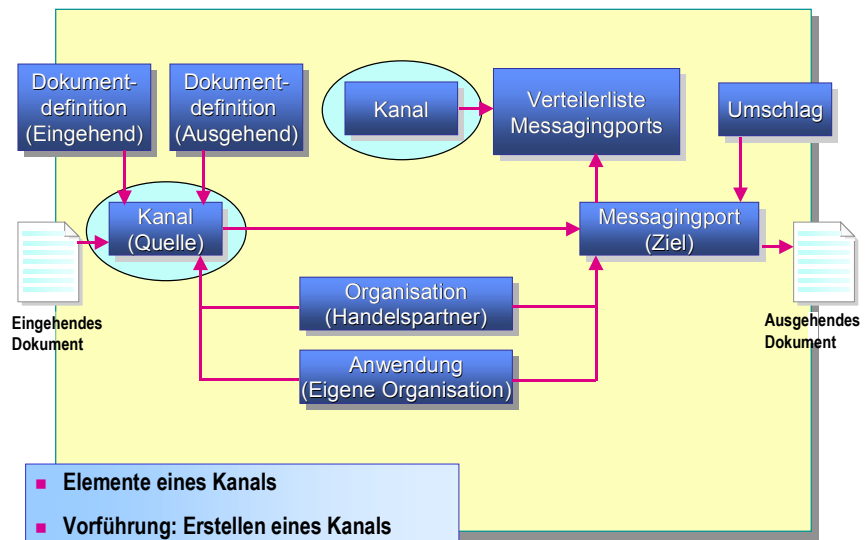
Dokumentdefinition (Eingehend)

Dokumentdefinition (Ausgehend)

Kanal

Verteilerliste Messagingports

Umschlag

Kanal (Quelle)

Messagingport (Ziel)

Eingehendes Dokument

Organisation (Handelspartner)

Anwendung (Eigene Organisation)

Ausgehendes Dokument

■ Elemente eines Kanals

■ Vorführung: Erstellen eines Kanals